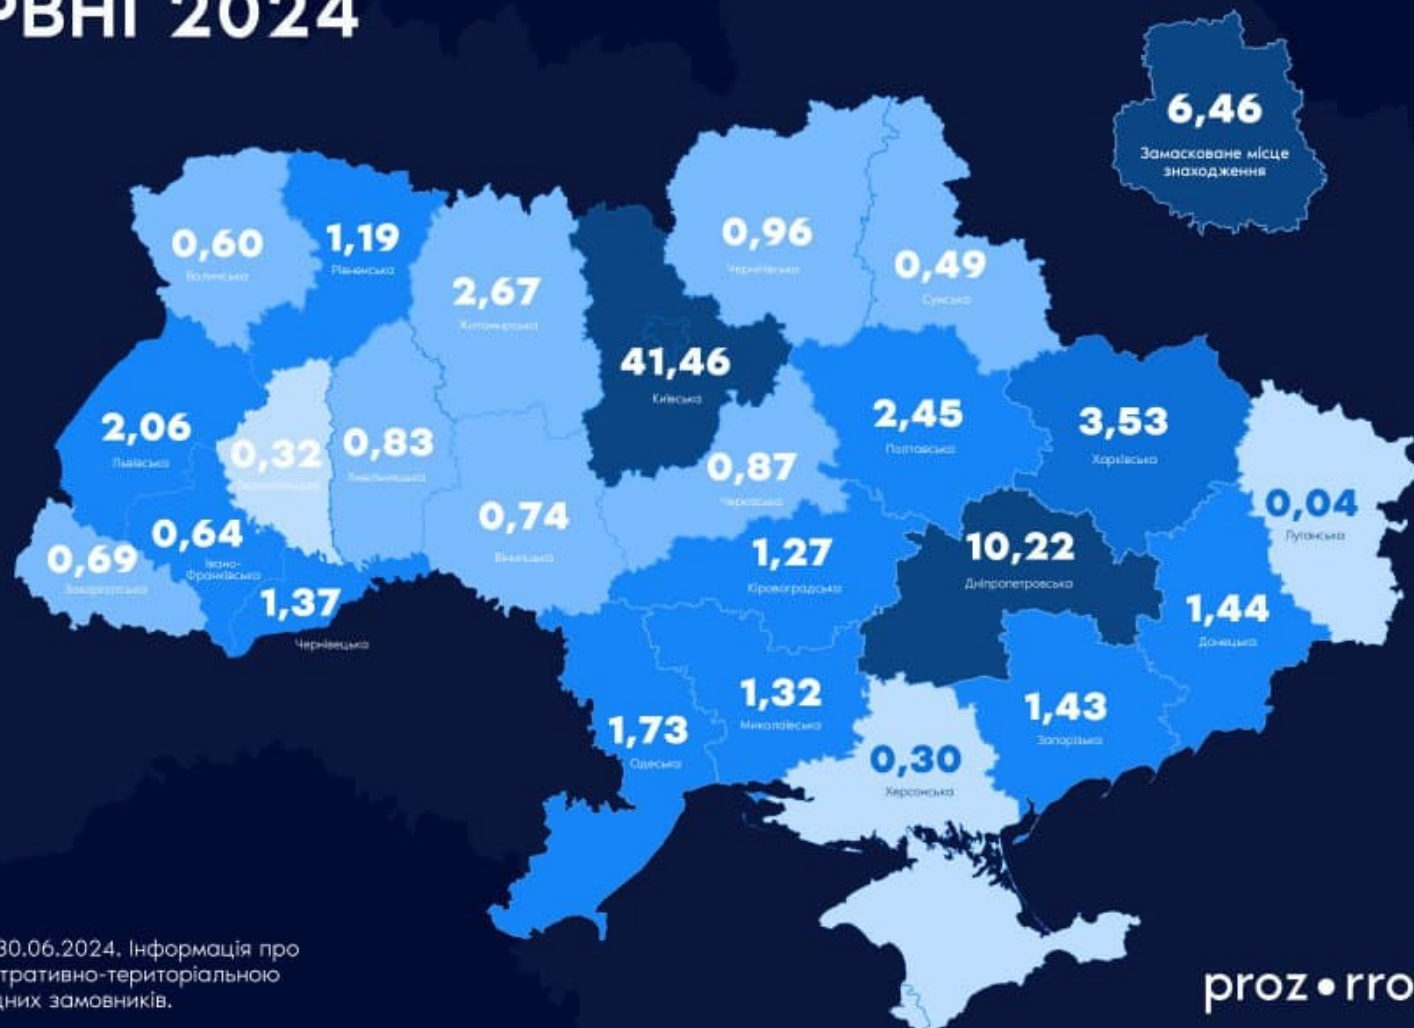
РВНІ 2024

6,46
Замасковане місце знаходження

0,60
Волинська

1,19
Рівненська

2,67
Житомирська

41,46
Київська

0,96
Чернігівська

0,49
Сумська

2,06
Львівська

0,32
Тернопільська

0,83
Хмельницька

0,74
Вінницька

0,87
Черкаська

2,45
Полтавська

3,53
Харківська

0,04
Луганська

0,69
Закарпатська

0,64
Івано-Франківська

1,37
Чернівецька

1,27
Кіровоградська

10,22
Дніпропетровська

1,44
Донецька

1,73
Одеська

1,32
Миколаївська

0,30
Херсонська

1,43
Запорізька

30.06.2024. Інформація про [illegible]тративно-територіальною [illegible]дних замовників.

proz•rro